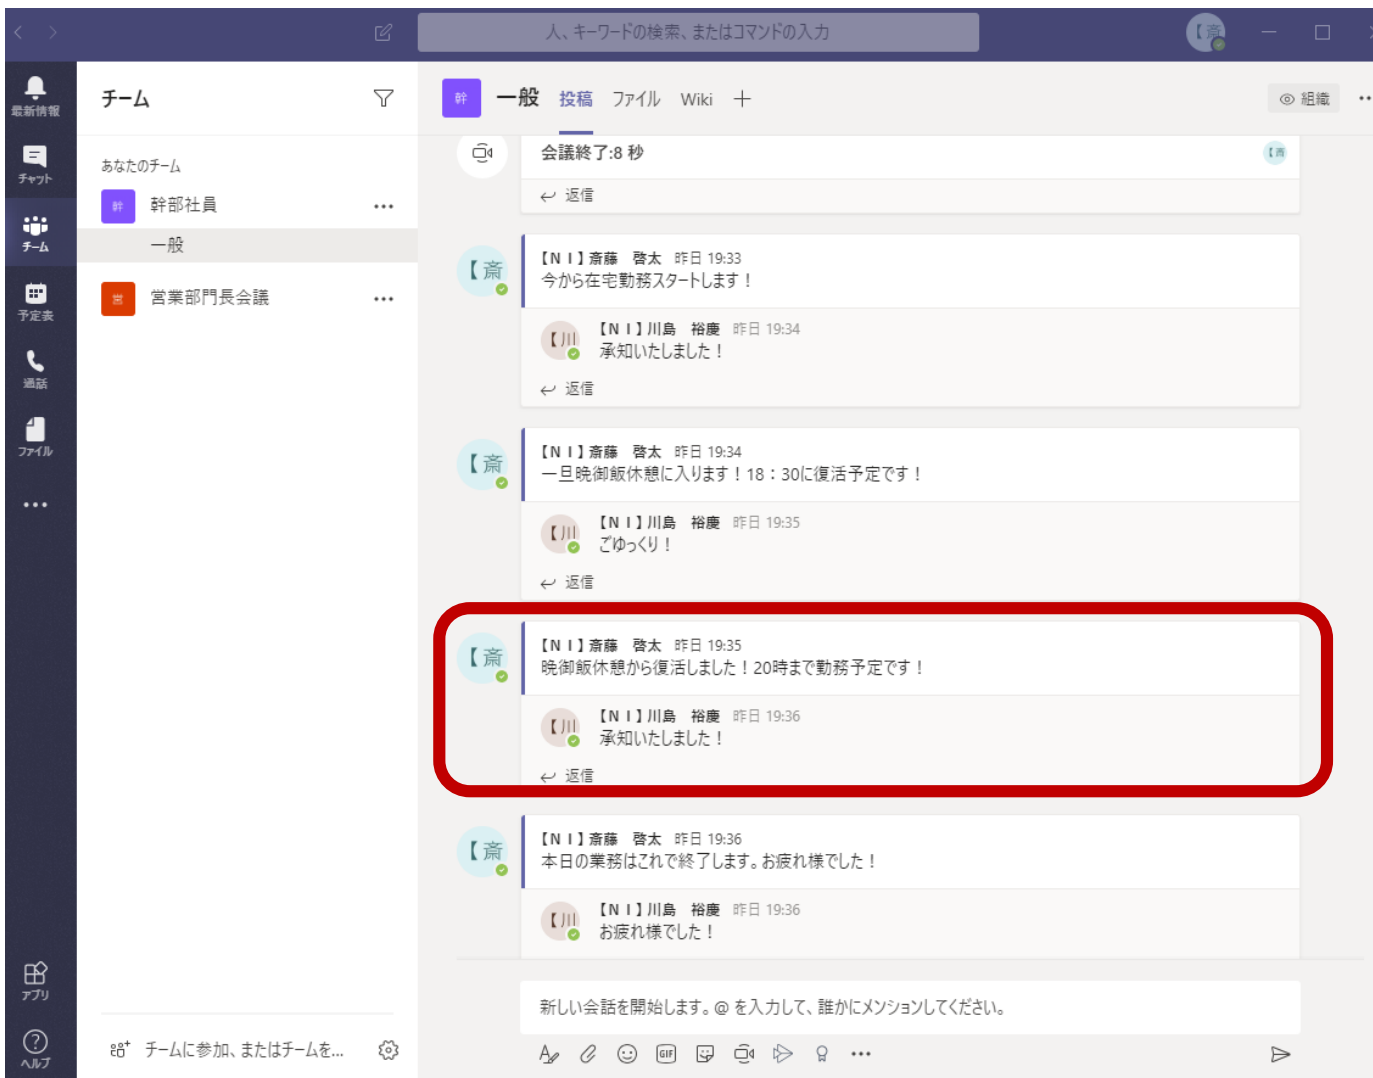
人、キーワードの検索、またはコマンドの入力

最新情報
チャット
チーム
予定表
通話
ファイル
...
アプリ
ヘルプ

チーム

あなたのチーム
幹 幹部社員 ...
一般
営 営業部門長会議 ...

チームに参加、またはチームを...

幹 一般 投稿 ファイル Wiki +
組織

会議終了:8 秒
返信

【N I】斎藤 啓太 昨日 19:33
今から在宅勤務スタートします！

【N I】川島 裕慶 昨日 19:34
承知いたしました！
返信

【N I】斎藤 啓太 昨日 19:34
一旦晩御飯休憩に入ります！18：30に復活予定です！

【N I】川島 裕慶 昨日 19:35
ごゆっくり！
返信

【N I】斎藤 啓太 昨日 19:35
晩御飯休憩から復活しました！20時まで勤務予定です！

【N I】川島 裕慶 昨日 19:36
承知いたしました！
返信

【N I】斎藤 啓太 昨日 19:36
本日の業務はこれで終了します。お疲れ様でした！

【N I】川島 裕慶 昨日 19:36
お疲れ様でした！

新しい会話を開始します。@ を入力して、誰かにメンションしてください。